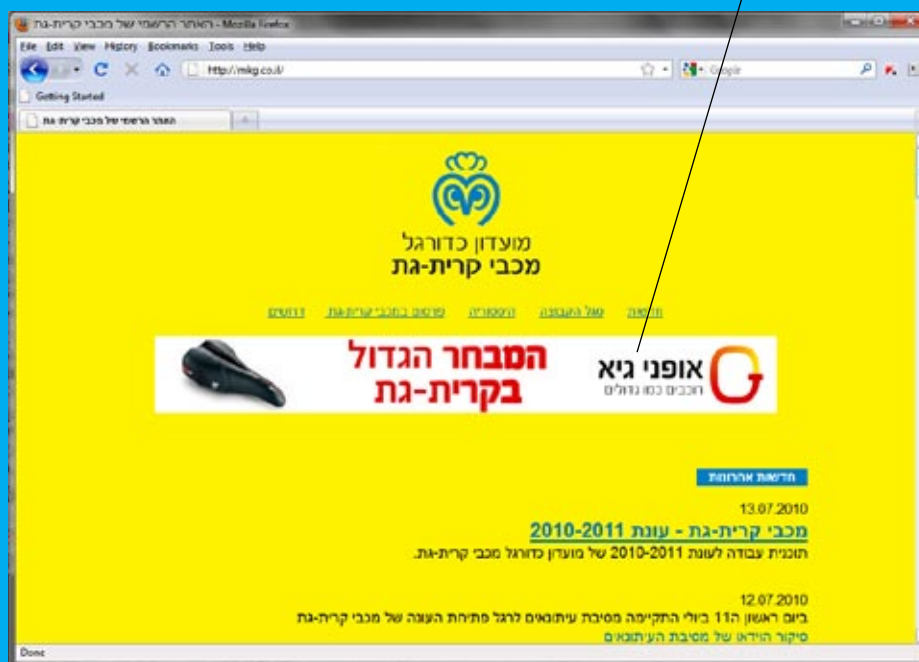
האתר הרשמי של מכבי קרית-גת - Mozilla Firefox

File Edit View History Bookmarks Tools Help

http://mkg.co.il/

Google

Getting Started

האתר הרשמי של מכבי קרית-גת

מועדון כדורגל
מכבי קרית-גת

ראשית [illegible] היסטוריה פרסום במכבי קרית-גת דרושים

אופני גיא
רוכבים כמו גדולים

המבחר הגדול
בקרית-גת

חדשות אחרונות

13.07.2010
מכבי קרית-גת - עונת 2010-2011
תוכנית עבודה לעונת 2010-2011 של מועדון כדורגל מכבי קרית-גת.

12.07.2010
ביום ראשון ה11 ביולי התקיימה מסיבת עיתונאים לרגל פתיחת העונה של מכבי קרית-גת
סיקור הוידאו של מסיבת העיתונאים

Done